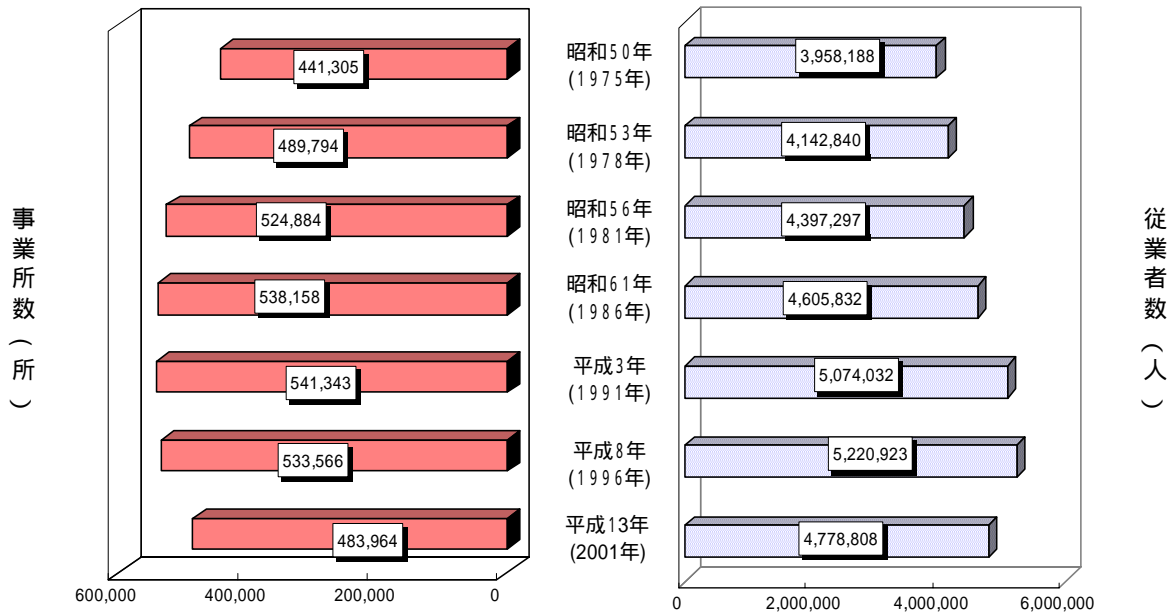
事業所数（所）

441,305
489,794
524,884
538,158
541,343
533,566
483,964

600,000
400,000
200,000
0

昭和50年 (1975年)
昭和53年 (1978年)
昭和56年 (1981年)
昭和61年 (1986年)
平成3年 (1991年)
平成8年 (1996年)
平成13年 (2001年)

3,958,188
4,142,840
4,397,297
4,605,832
5,074,032
5,220,923
4,778,808

0
2,000,000
4,000,000
6,000,000

従業者数（人）